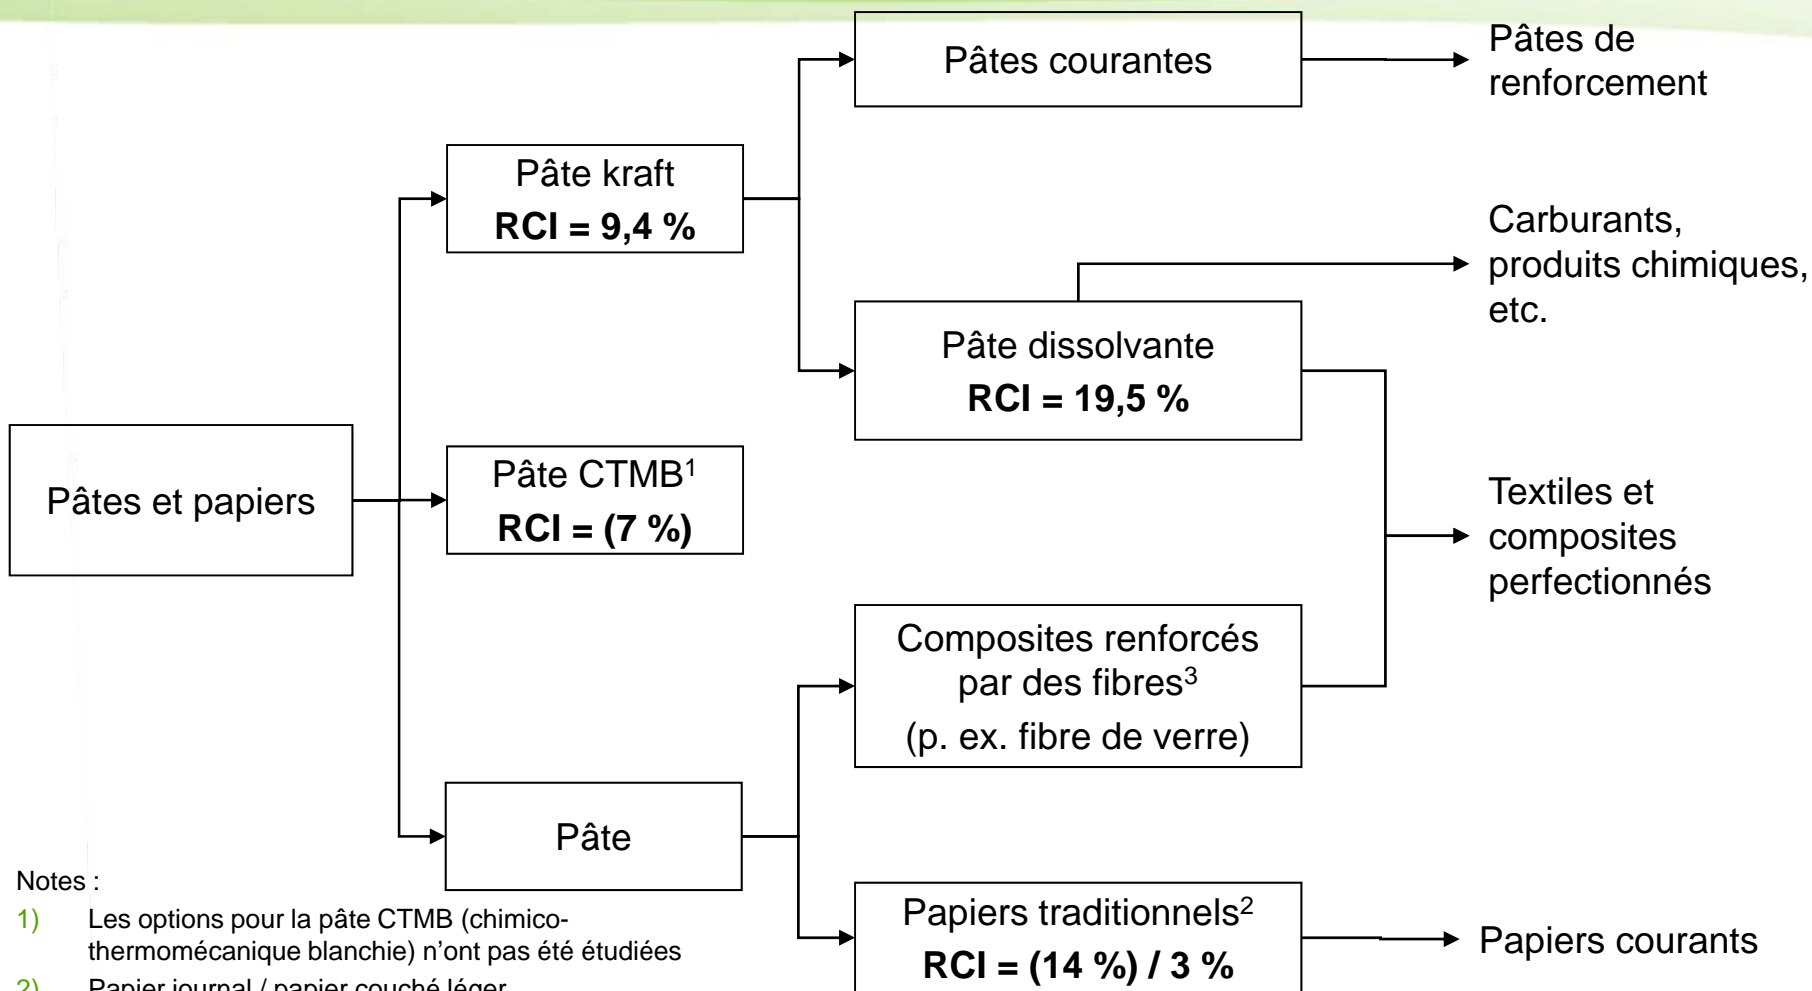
Pâtes et papiers

Pâte kraft
**RCI = 9,4 %**

Pâte CTMB$^1$
**RCI = (7 %)**

Pâte

Pâtes courantes

Pâte dissolvante
**RCI = 19,5 %**

Composites renforcés par des fibres$^3$
(p. ex. fibre de verre)

Papiers traditionnels$^2$
**RCI = (14 %) / 3 %**

Pâtes de renforcement

Carburants, produits chimiques, etc.

Textiles et composites perfectionnés

Papiers courants

Notes :
1) Les options pour la pâte CTMB (chimico-thermomécanique blanchie) n'ont pas été étudiées
2) Papier journal / papier couché léger